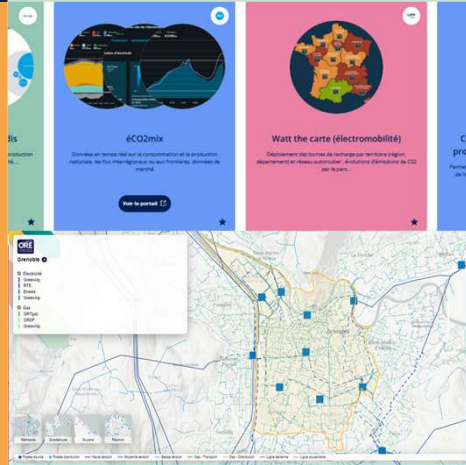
dis

production

éCO2mix

Données en temps réel sur la consommation et la production nationale, les flux interrégionaux ou aux frontières, données de marché

Voir le portail

Watt the carte (électromobilité)

Déploiement des bornes de recharge par territoire (région, département) et réseau autoroutier · évolutions d'émissions de CO2 par le parc...

C
pro

ORE

Grenoble

Électricité
Enedis
RTE
Gaz
GRDF